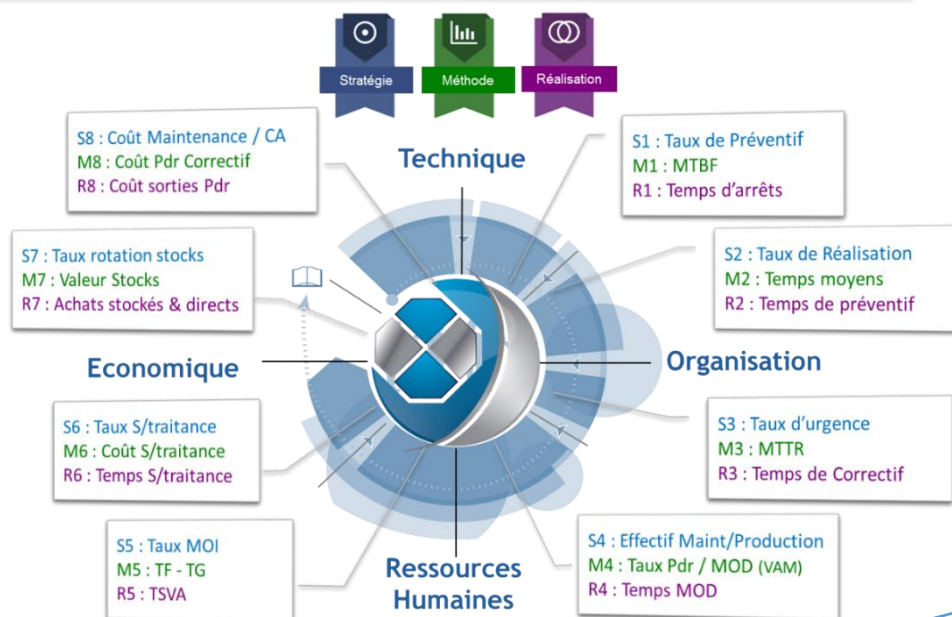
Stratégie

Méthode

Réalisation

S8 : Coût Maintenance / CA
M8 : Coût Pdr Correctif
R8 : Coût sorties Pdr

Technique

S1 : Taux de Préventif
M1 : MTBF
R1 : Temps d'arrêts

S7 : Taux rotation stocks
M7 : Valeur Stocks
R7 : Achats stockés & directs

S2 : Taux de Réalisation
M2 : Temps moyens
R2 : Temps de préventif

Economique

Organisation

S6 : Taux S/traitance
M6 : Coût S/traitance
R6 : Temps S/traitance

S3 : Taux d'urgence
M3 : MTTR
R3 : Temps de Correctif

S5 : Taux MOI
M5 : TF - TG
R5 : TSVA

Ressources Humaines

S4 : Effectif Maint/Production
M4 : Taux Pdr / MOD (VAM)
R4 : Temps MOD